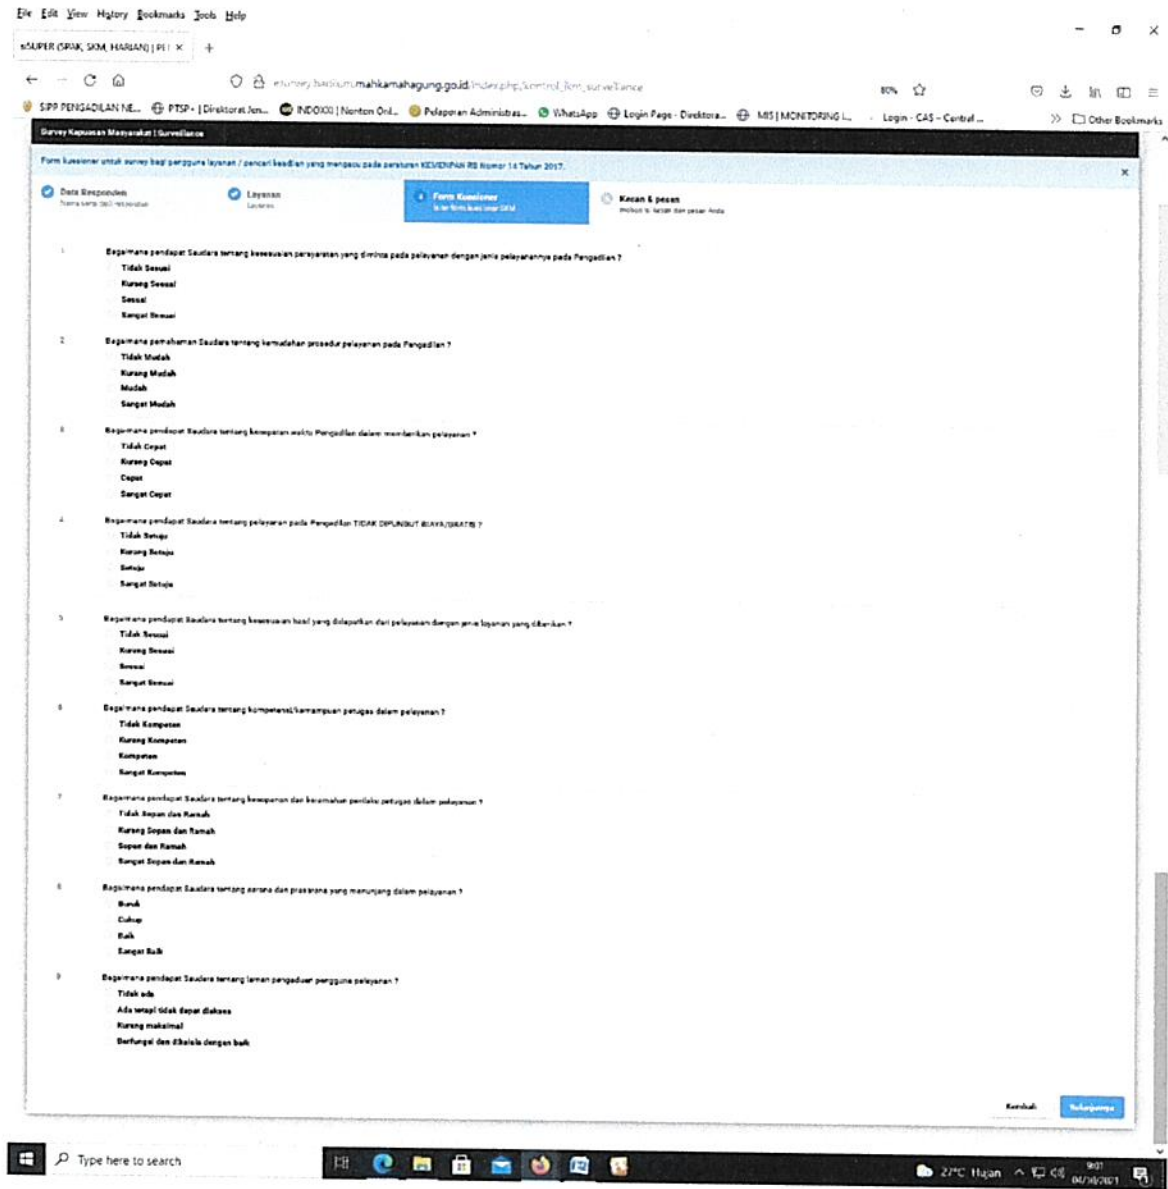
File Edit View History Bookmarks Tools Help

eSUPER (SPAK, SKM, HARIAN) | PE ×

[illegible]mahkamahagung.go.id/index.php/kontrol_lkm_surveillance

80%

SIPP PENGADILAN NE... PTSP - | Direktorat Jen... INDOXXI | Nonton Onl... Pelaporan Administras... WhatsApp Login Page - Direktora... MIS | MONITORING L... Login - CAS - Central ... Other Bookmarks

Survey Kepuasan Masyarakat | Surveillance

Form kuesioner untuk survey bagi pengguna layanan / pencari keadilan yang mengacu pada peraturan KEMENPAN RB Nomor 14 Tahun 2017.

Data Responden
Nama serta data responden

Layanan
Layanan

Form Kuesioner
Isi form kuesioner SKM

Kesan & pesan
Mohon isi kesan dan pesan Anda

1 Bagaimana pendapat Saudara tentang kesesuaian persyaratan yang diminta pada pelayanan dengan jenis pelayanannya pada Pengadilan ?
Tidak Sesuai
Kurang Sesuai
Sesuai
Sangat Sesuai

2 Bagaimana pemahaman Saudara tentang kemudahan prosedur pelayanan pada Pengadilan ?
Tidak Mudah
Kurang Mudah
Mudah
Sangat Mudah

3 Bagaimana pendapat Saudara tentang kecepatan waktu Pengadilan dalam memberikan pelayanan ?
Tidak Cepat
Kurang Cepat
Cepat
Sangat Cepat

4 Bagaimana pendapat Saudara tentang pelayanan pada Pengadilan TIDAK DIPUNGUT BIAYA/GRATIS ?
Tidak Setuju
Kurang Setuju
Setuju
Sangat Setuju

5 Bagaimana pendapat Saudara tentang kesesuaian hasil yang didapatkan dari pelayanan dengan jenis layanan yang diberikan ?
Tidak Sesuai
Kurang Sesuai
Sesuai
Sangat Sesuai

6 Bagaimana pendapat Saudara tentang kompetensi/kemampuan petugas dalam pelayanan ?
Tidak Kompeten
Kurang Kompeten
Kompeten
Sangat Kompeten

7 Bagaimana pendapat Saudara tentang kesopanan dan keramahan perilaku petugas dalam pelayanan ?
Tidak Sopan dan Ramah
Kurang Sopan dan Ramah
Sopan dan Ramah
Sangat Sopan dan Ramah

8 Bagaimana pendapat Saudara tentang sarana dan prasarana yang menunjang dalam pelayanan ?
Buruk
Cukup
Baik
Sangat Baik

9 Bagaimana pendapat Saudara tentang layanan pengaduan pengguna pelayanan ?
Tidak ada
Ada tetapi tidak dapat diakses
Kurang maksimal
Berfungsi dan dikelola dengan baik

Kembali Selanjutnya

Type here to search

27°C Hujan 9:01 04/10/2021